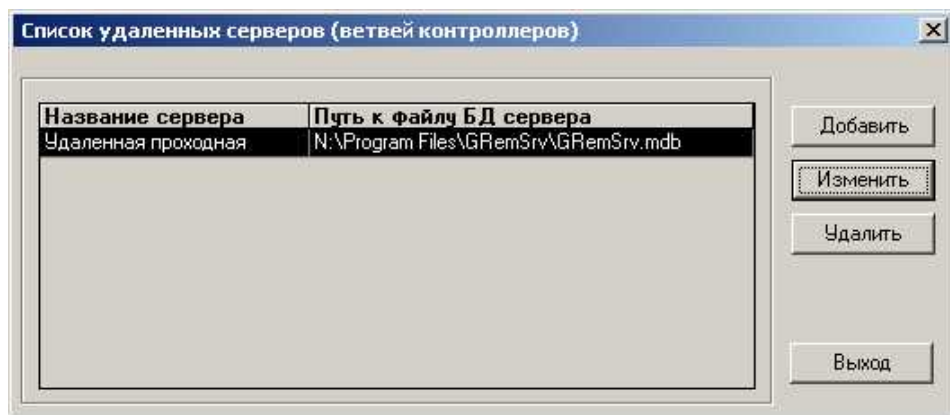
Список удаленных серверов (ветвей контроллеров)

| Название сервера | Путь к файлу БД сервера |
|---|---|
| Удаленная проходная | N:\Program Files\GRemSrv\GRemSrv.mdb |

Добавить

Изменить

Удалить

Выход